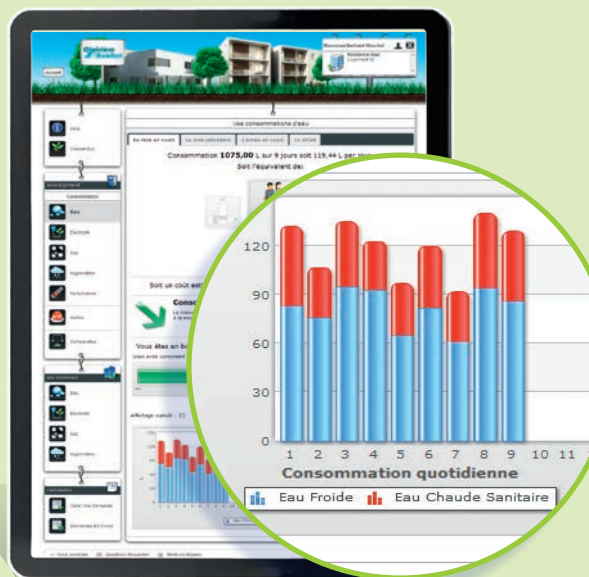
Bienvenue Bertrand Blanchet

Accueil

Infos

Conseil Eco

Mon Logement

Consommation

Eau

Electricité

Gaz

Hygrométrie

Température

Alertes

Conso

Vos consommations d'eau

Ce mois en cours

Le mois précédent

L'année en cours

Le détail

Consommation 1075,00 L sur 9 jours soit 119,44 L par jour

Soit l'équivalent de:

Soit un coût estimé

Vous êtes en bo

Affichage cumulé

120

90

60

30

0

1 2 3 4 5 6 7 8 9 10 11

Consommation quotidienne

Eau Froide

Eau Chaude Sanitaire